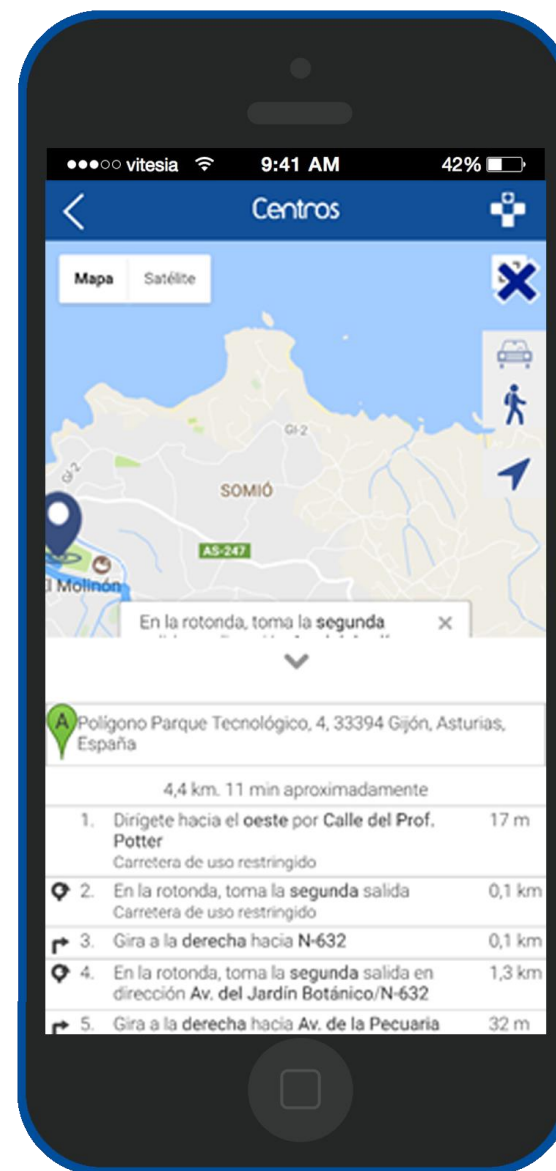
●●●○○ vitesia 9:41 AM 42%

Centros

Mapa Satélite

GI-2

GI-2

SOMIÓ

AS-247

l Molinón

En la rotonda, toma la segunda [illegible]

A Polígono Parque Tecnológico, 4, 33394 Gijón, Asturias, España

4,4 km. 11 min aproximadamente

| | | |
|---|---|---|
| 1. | Dirígete hacia el oeste por Calle del Prof. Potter<br>Carretera de uso restringido | 17 m |
| 2. | En la rotonda, toma la segunda salida<br>Carretera de uso restringido | 0,1 km |
| 3. | Gira a la derecha hacia N-632 | 0,1 km |
| 4. | En la rotonda, toma la segunda salida en dirección Av. del Jardín Botánico/N-632 | 1,3 km |
| 5. | Gira a la derecha hacia Av. de la Pecuaria | 32 m |